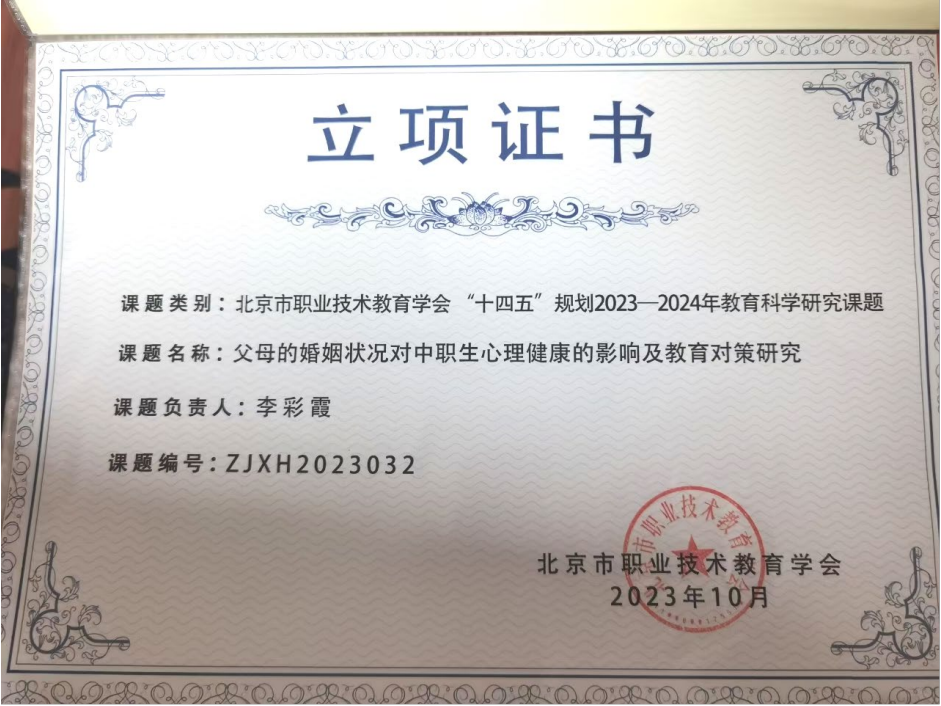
立项证书

课题类别：北京市职业技术教育学会“十四五”规划2023—2024年教育科学研究课题

课题名称：父母的婚姻状况对中职生心理健康的影响及教育对策研究

课题负责人：李彩霞

课题编号：ZJXH2023032

北京市职业技术教育学会

北京市职业技术教育学会
2023年10月